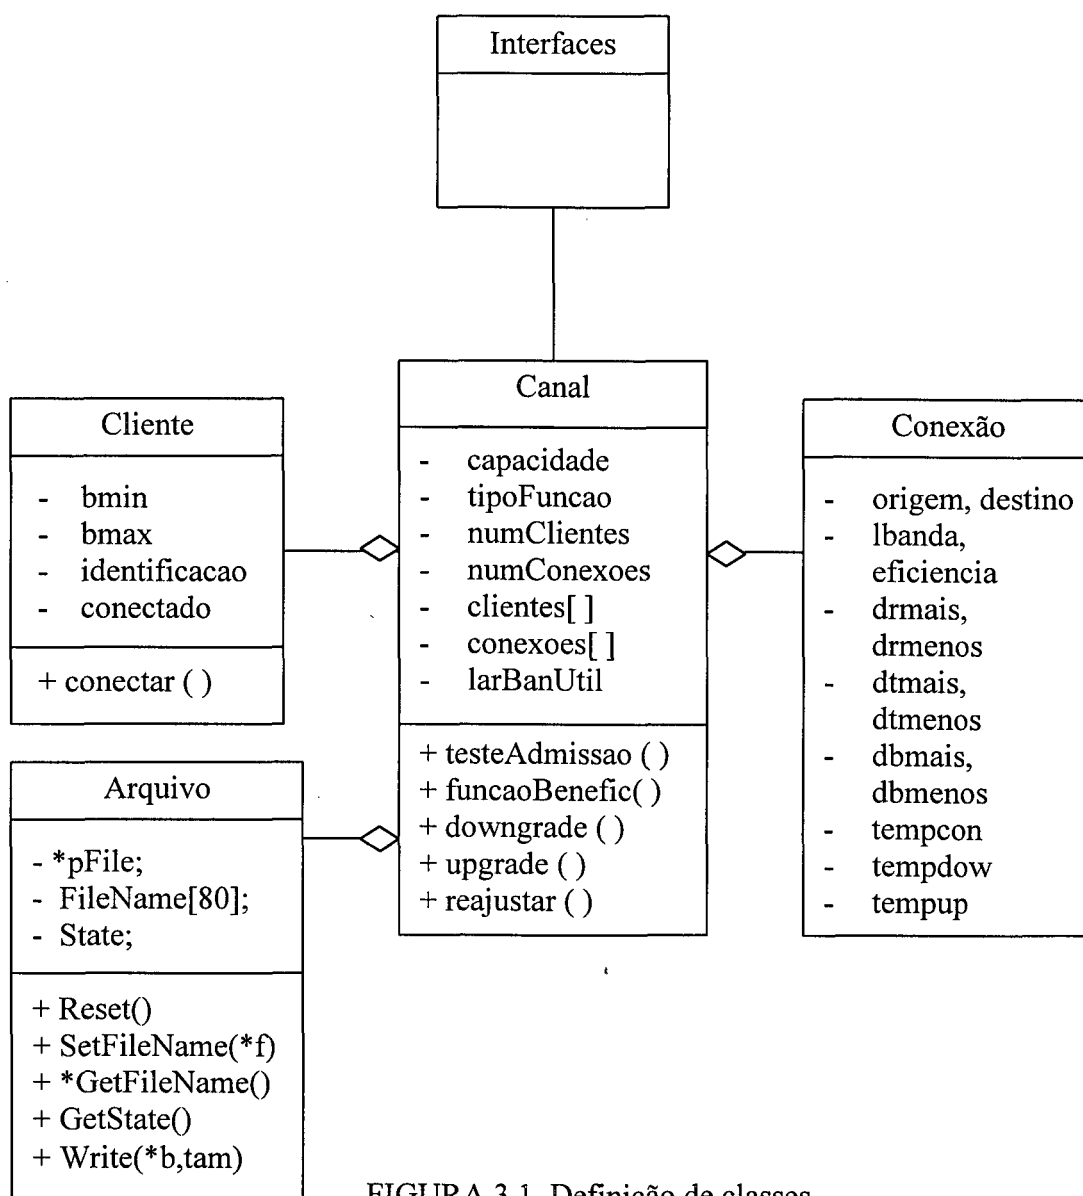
Interfaces

Canal
- capacidade
- tipoFuncao
- numClientes
- numConexoes
- clientes[ ]
- conexoes[ ]
- larBanUtil
+ testeAdmissao ( )
+ funcaoBenefic( )
+ downgrade ( )
+ upgrade ( )
+ reajustar ( )

Cliente
- bmin
- bmax
- identificacao
- conectado
+ conectar ( )

Conexão
- origem, destino
- lbanda, eficiencia
- drmais, drmenos
- dtmais, dtmenos
- dbmais, dbmenos
- tempcon
- tempdow
- tempup

Arquivo
- *pFile;
- FileName[80];
- State;
+ Reset()
+ SetFileName(*f)
+ *GetFileName()
+ GetState()
+ Write(*b,tam)

FIGURA 3.1 Definição de classes